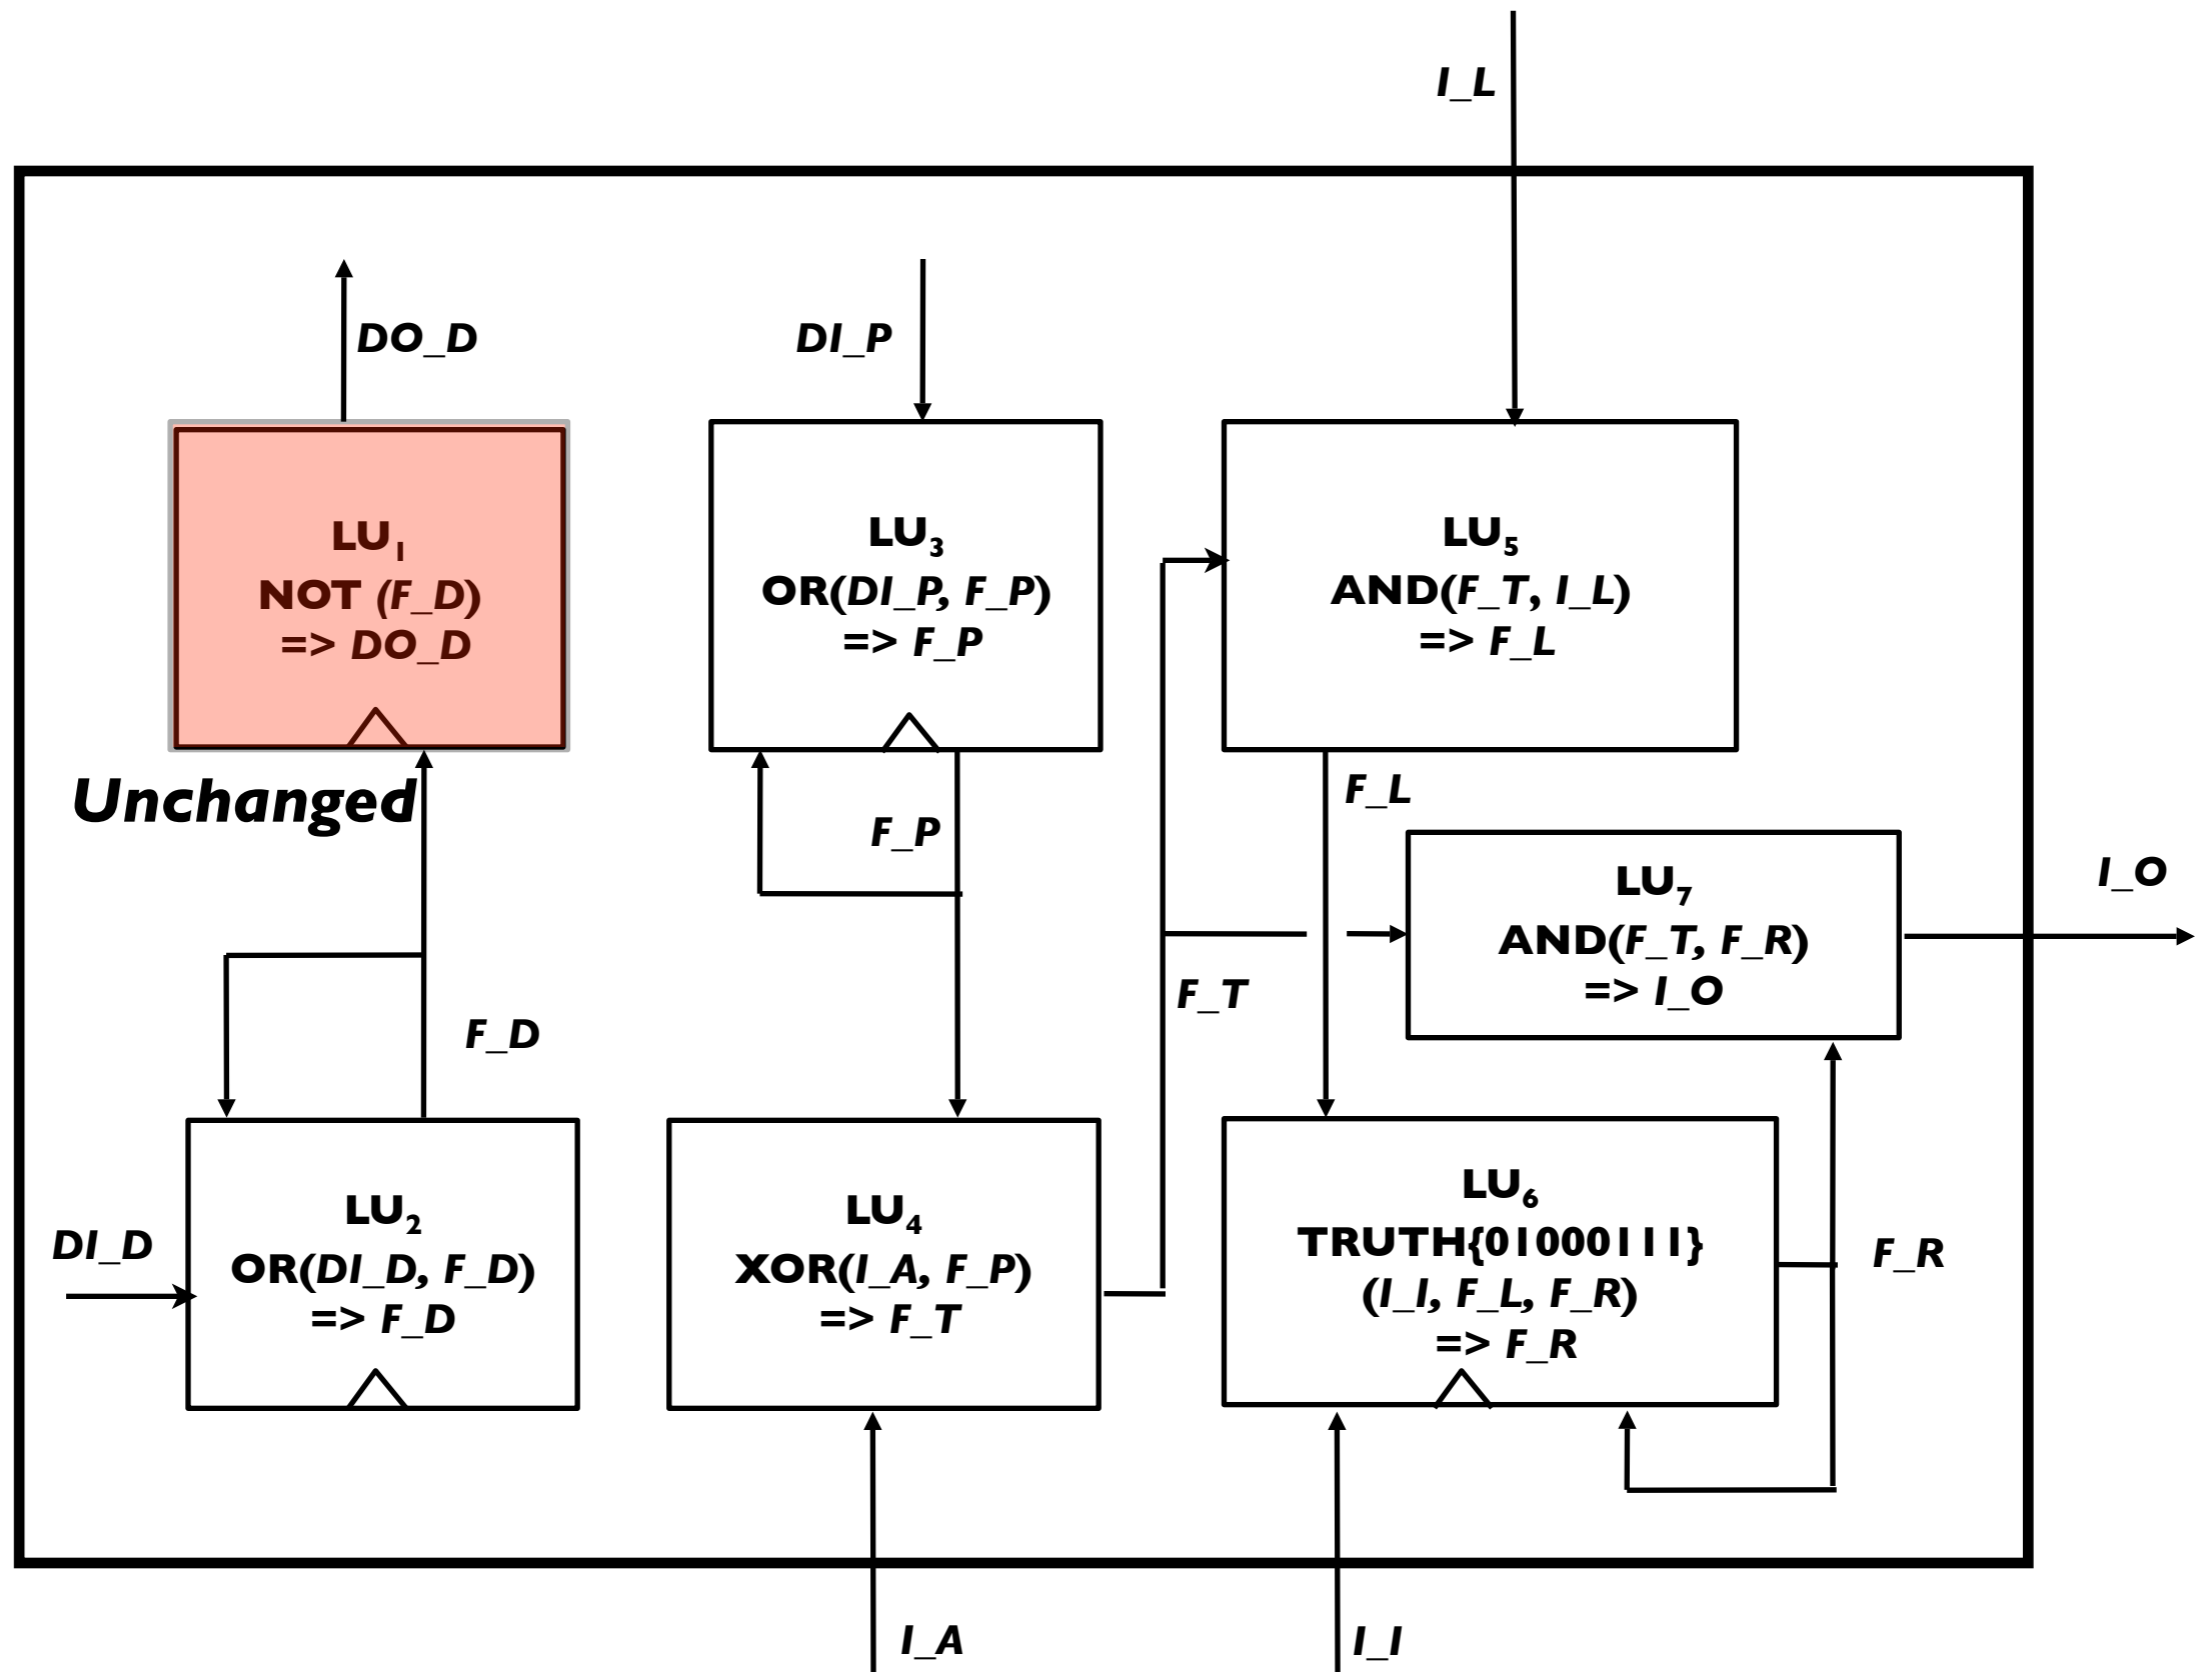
I_L

DO_D

DI_P

$LU_1$
NOT (F_D)
=> DO_D

$LU_3$
OR(DI_P, F_P)
=> F_P

$LU_5$
AND(F_T, I_L)
=> F_L

Unchanged

F_L

F_P

$LU_7$
AND(F_T, F_R)
=> I_O

I_O

F_T

F_D

$LU_2$
OR(DI_D, F_D)
=> F_D

DI_D

$LU_4$
XOR(I_A, F_P)
=> F_T

$LU_6$
TRUTH{01000111}
(I_I, F_L, F_R)
=> F_R

F_R

I_A

I_I